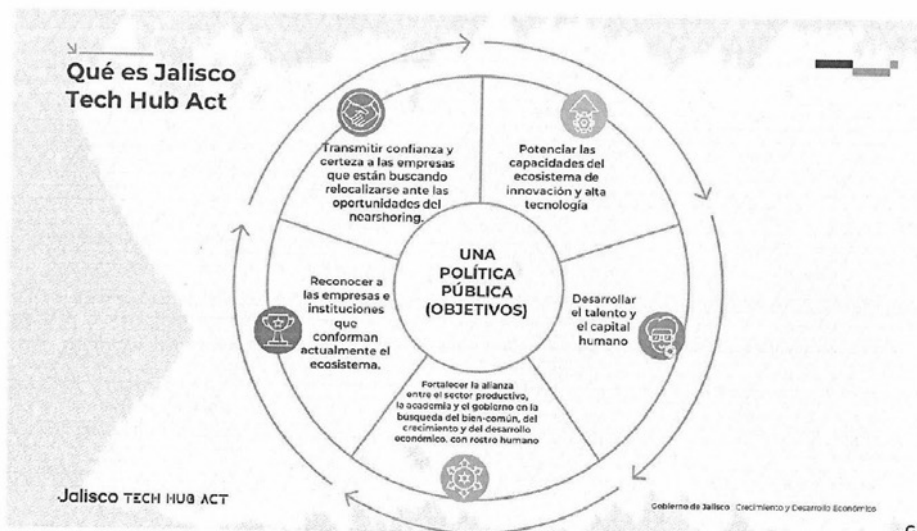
Qué es Jalisco Tech Hub Act

Transmitir confianza y certeza a las empresas que están buscando relocalizarse ante las oportunidades del nearshoring.

Potenciar las capacidades del ecosistema de innovación y alta tecnología

UNA POLÍTICA PÚBLICA (OBJETIVOS)

Reconocer a las empresas e instituciones que conforman actualmente el ecosistema.

Desarrollar el talento y el capital humano

Fortalecer la alianza entre el sector productivo, la academia y el gobierno en la busqueda del bien-común, del crecimiento y del desarrollo económico, con rostro humano

Jalisco TECH HUB ACT

Gobierno de Jalisco Crecimiento y Desarrollo Económico